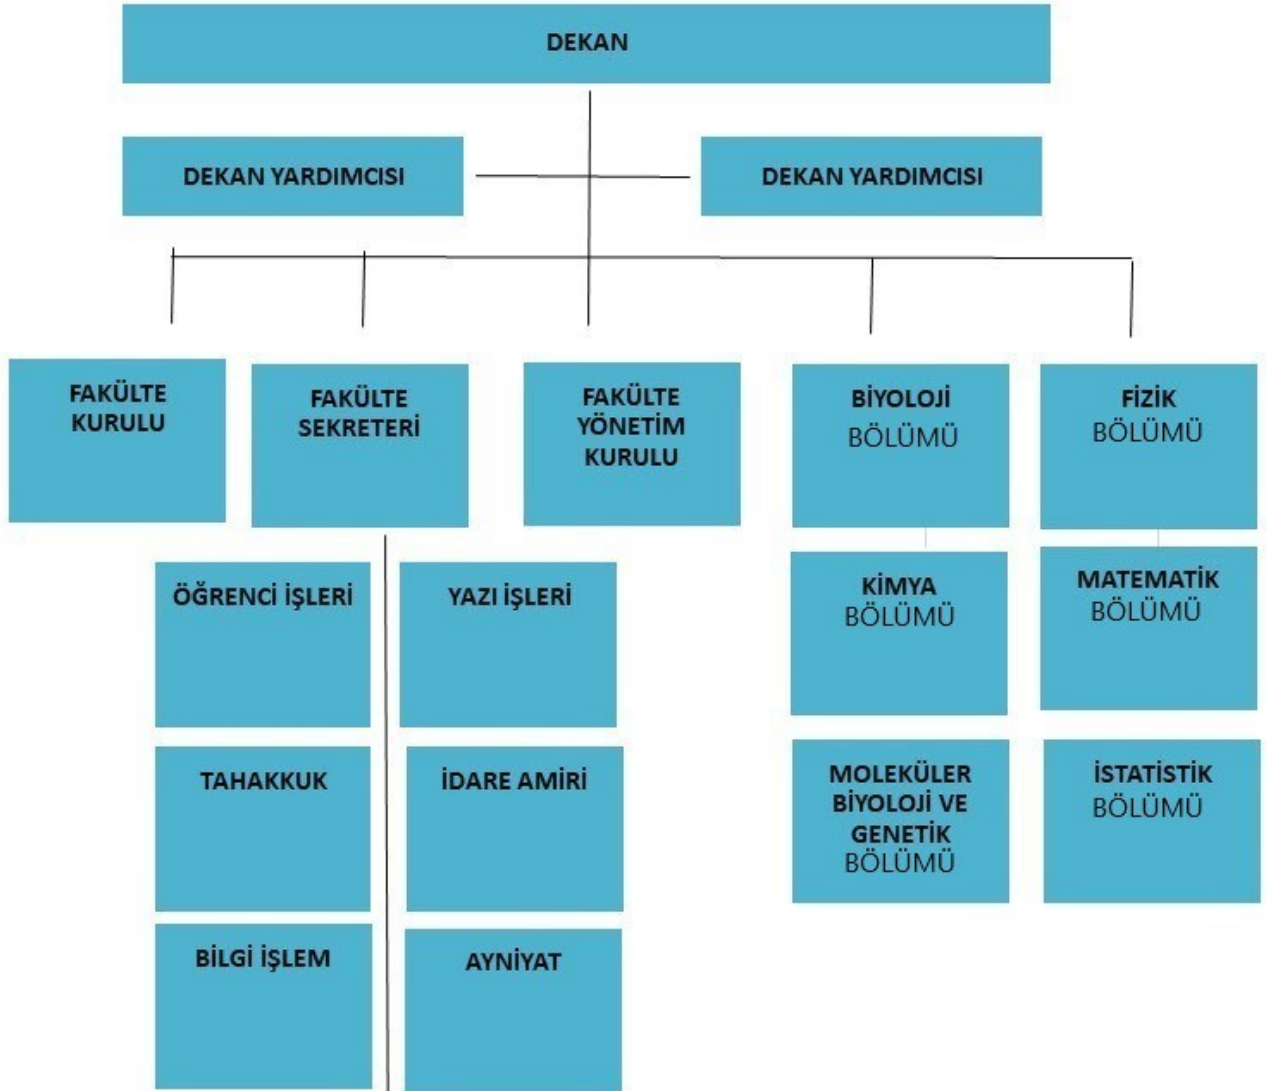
DEKAN

DEKAN YARDIMCISI

DEKAN YARDIMCISI

FAKÜLTE KURULU

FAKÜLTE SEKRETERİ

FAKÜLTE YÖNETİM KURULU

BİYOLOJİ BÖLÜMÜ

FİZİK BÖLÜMÜ

ÖĞRENCİ İŞLERİ

YAZI İŞLERİ

KİMYA BÖLÜMÜ

MATEMATİK BÖLÜMÜ

TAHAKKUK

İDARE AMİRİ

MOLEKÜLER BİYOLOJİ VE GENETİK BÖLÜMÜ

İSTATİSTİK BÖLÜMÜ

BİLGİ İŞLEM

AYNİYAT